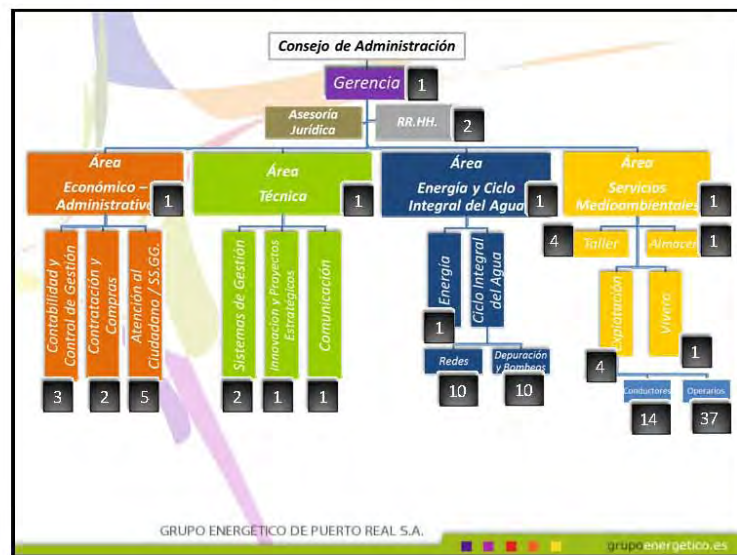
Consejo de Administración

Gerencia 1

Asesoría Jurídica

RR.HH. 2

Área Económico – Administrativo 1

Contabilidad y Control de Gestión 3

Contratación y Compras 2

Atención al Ciudadano / SS.GG. 5

Área Técnica 1

Sistemas de Gestión 2

Innovación y Proyectos Estratégicos 1

Comunicación 1

Área Energía y Ciclo Integral del Agua 1

Energía 1

Ciclo Integral del Agua

Redes 10

Depuración y Bombeos 10

Área Servicios Medioambientales 1

Taller 4

Almacén 1

Explotación 4

Vivero 1

Conductores 14

Operarios 37

GRUPO ENERGÉTICO DE PUERTO REAL S.A.

grupoenergetico.es